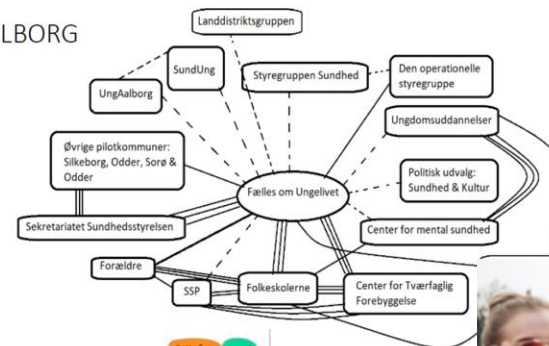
LBORG

Landdistriktsgruppen

SundUng

Styregruppen Sundhed

Den operationelle styregruppe

UngAalborg

Ungdomsuddannelser

Øvrige pilotkommuner: Silkeborg, Odder, Sorø & Odder

Politisk udvalg: Sundhed & Kultur

Fælles om Ungelivet

Sekretariatet Sundhedsstyrelsen

Center for mental sundhed

Forældre

SSP

Folkeskolerne

Center for Tværfaglig Forebyggelse